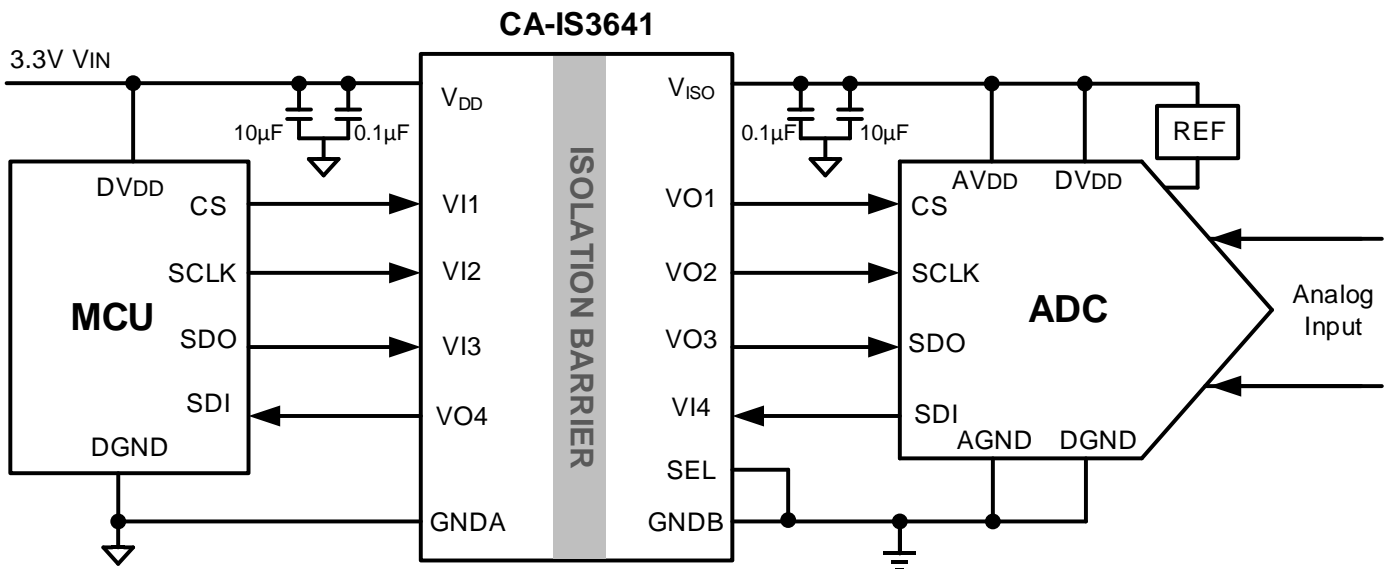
CA-IS3641

3.3V VIN

$V_{DD}$

10µF 0.1µF

$V_{ISO}$

0.1µF 10µF

REF

ISOLATION BARRIER

DVDD
CS
SCLK
MCU
SDO
SDI
DGND

VI1
VI2
VI3
VO4
GNDA

VO1
VO2
VO3
VI4
SEL
GNDB

AVDD
DVDD
CS
SCLK
ADC
SDO
SDI
AGND
DGND

Analog Input